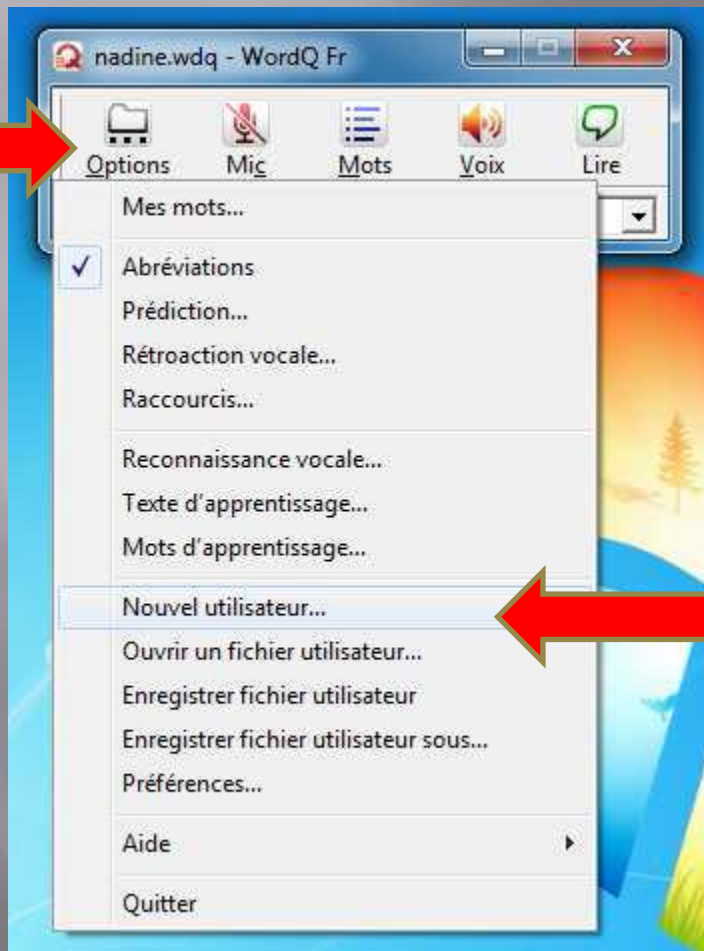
nadine.wdq - WordQ Fr

Options
Mic
Mots
Voix
Lire

Mes mots...

✓ Abréviations
Prédiction...
Rétroaction vocale...
Raccourcis...

Reconnaissance vocale...
Texte d'apprentissage...
Mots d'apprentissage...

Nouvel utilisateur...
Ouvrir un fichier utilisateur...
Enregistrer fichier utilisateur
Enregistrer fichier utilisateur sous...
Préférences...

Aide

Quitter